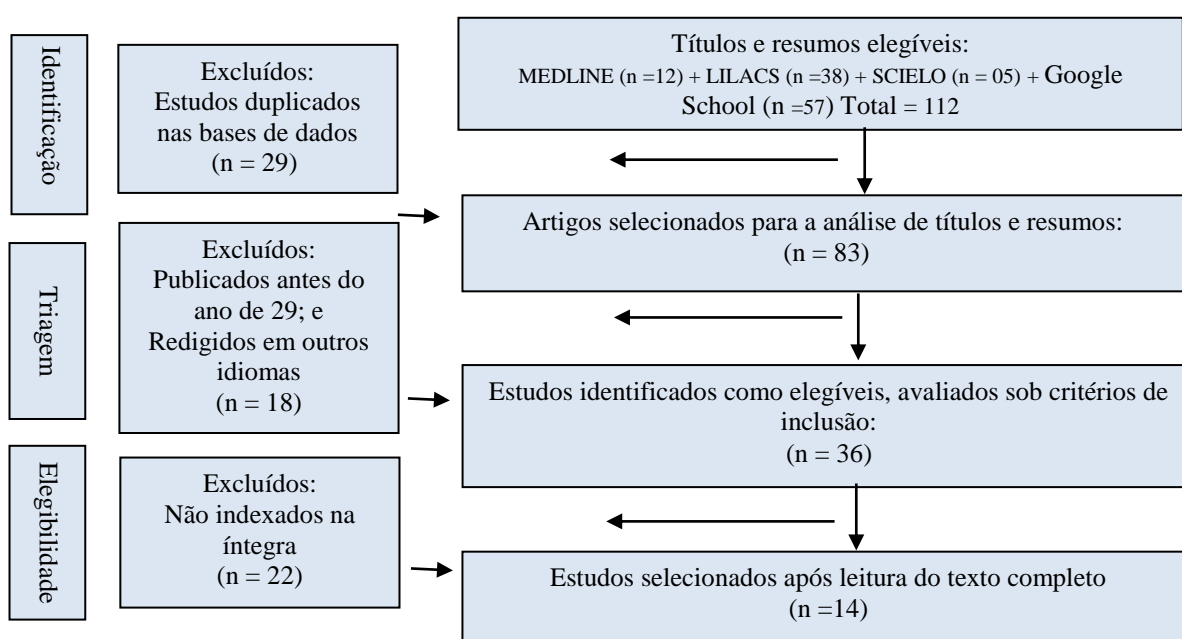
Identificação

Excluídos:
Estudos duplicados nas bases de dados
(n = 29)

Títulos e resumos elegíveis:
MEDLINE (n =12) + LILACS (n =38) + SCIELO (n = 05) + Google School (n =57) Total = 112

Artigos selecionados para a análise de títulos e resumos:
(n = 83)

Triagem

Excluídos:
Publicados antes do ano de 29; e Redigidos em outros idiomas
(n = 18)

Estudos identificados como elegíveis, avaliados sob critérios de inclusão:
(n = 36)

Elegibilidade

Excluídos:
Não indexados na íntegra
(n = 22)

Estudos selecionados após leitura do texto completo
(n =14)